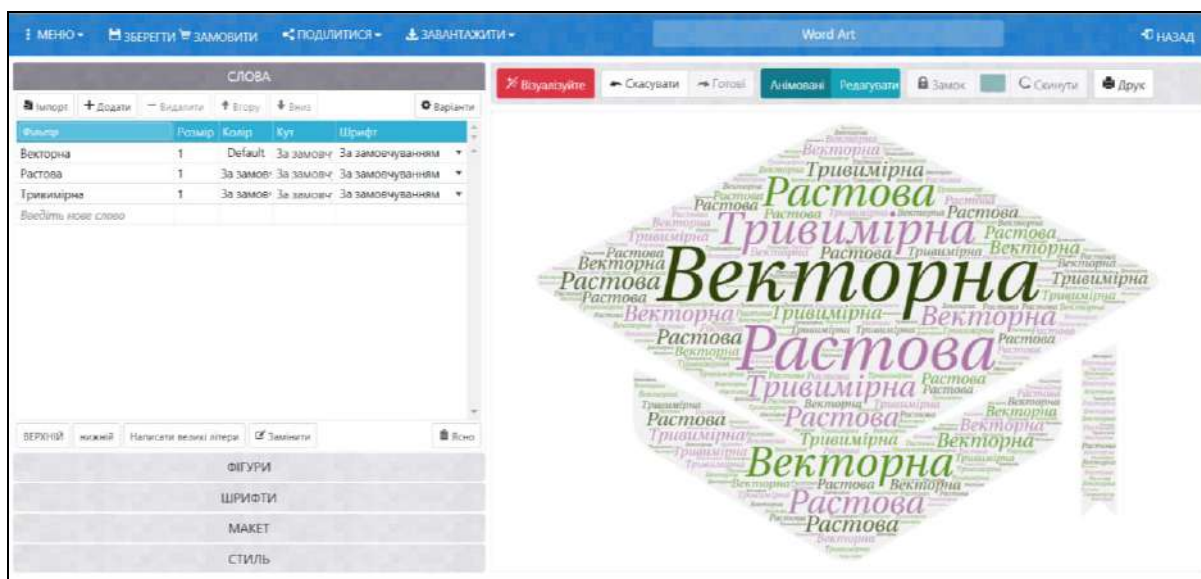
⋮ МЕНЮ ▾ ЗБЕРЕГТИ ЗАМОВИТИ ПОДІЛИТИСЯ ▾ ЗАВАНТАЖИТИ ▾ Word Art НАЗАД

СЛОВА

Імпорт + Додати − Видалити ↑ Вгору ↓ Вниз Варіанти

| Фільтр | Розмір | Колір | Кут | Шрифт |
|---|---|---|---|---|
| Векторна | 1 | Default | За замовч | За замовчуванням |
| Растова | 1 | За замов | За замовч | За замовчуванням |
| Тривимірна | 1 | За замов | За замовч | За замовчуванням |
| Введіть нове слово | | | | |

ВЕРХНІЙ нижній Написати великі літери Замінити Ясно

ФІГУРИ

ШРИФТИ

МАКЕТ

СТИЛЬ

Візуалізуйте Скасувати Готові Анімовані Редагувати Замок Скинути Друк

Векторна Тривимірна Растова Тривимірна Растова Растова Векторна Растова Векторна Растова Векторна Тривимірна Тривимірна Векторна Растова Растова Тривимірна Растова Тривимірна Растова Векторна Тривимірна Векторна Векторна Растова Векторна Растова Растова Векторна Растова